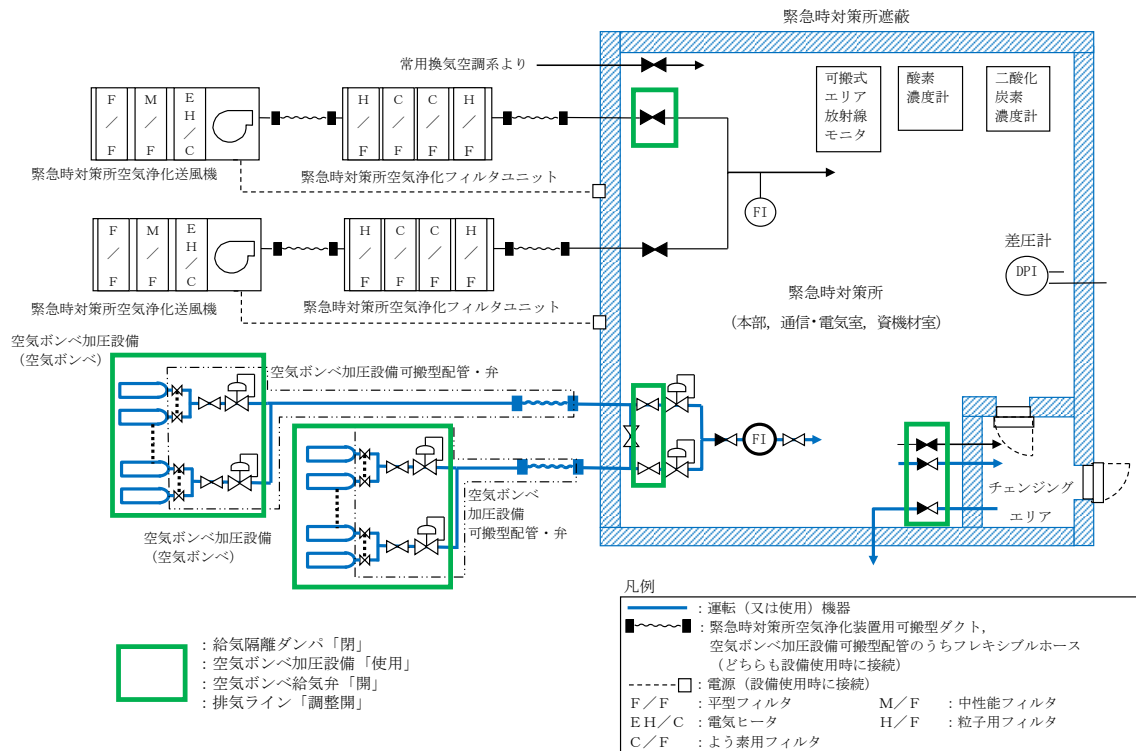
緊急時対策所遮蔽

常用換気空調系より

F／F　M／F　EH／C

H／F　C／F　C／F　H／F

緊急時対策所空気浄化送風機　緊急時対策所空気浄化フィルタユニット

可搬式エリア放射線モニタ

酸素濃度計

二酸化炭素濃度計

FI

F／F　M／F　EH／C

H／F　C／F　C／F　H／F

緊急時対策所空気浄化送風機　緊急時対策所空気浄化フィルタユニット

差圧計

DPI

緊急時対策所

（本部，通信･電気室，資機材室）

空気ボンベ加圧設備（空気ボンベ）

空気ボンベ加圧設備可搬型配管・弁

FI

空気ボンベ加圧設備可搬型配管・弁

チェンジングエリア

空気ボンベ加圧設備（空気ボンベ）

凡例

：運転（又は使用）機器

：緊急時対策所空気浄化装置用可搬型ダクト，空気ボンベ加圧設備可搬型配管のうちフレキシブルホース（どちらも設備使用時に接続）

：電源（設備使用時に接続）

F／F　：平型フィルタ　M／F　：中性能フィルタ

EH／C　：電気ヒータ　H／F　：粒子用フィルタ

C／F　：よう素用フィルタ

：給気隔離ダンパ「閉」
：空気ボンベ加圧設備「使用」
：空気ボンベ給気弁「開」
：排気ライン「調整開」